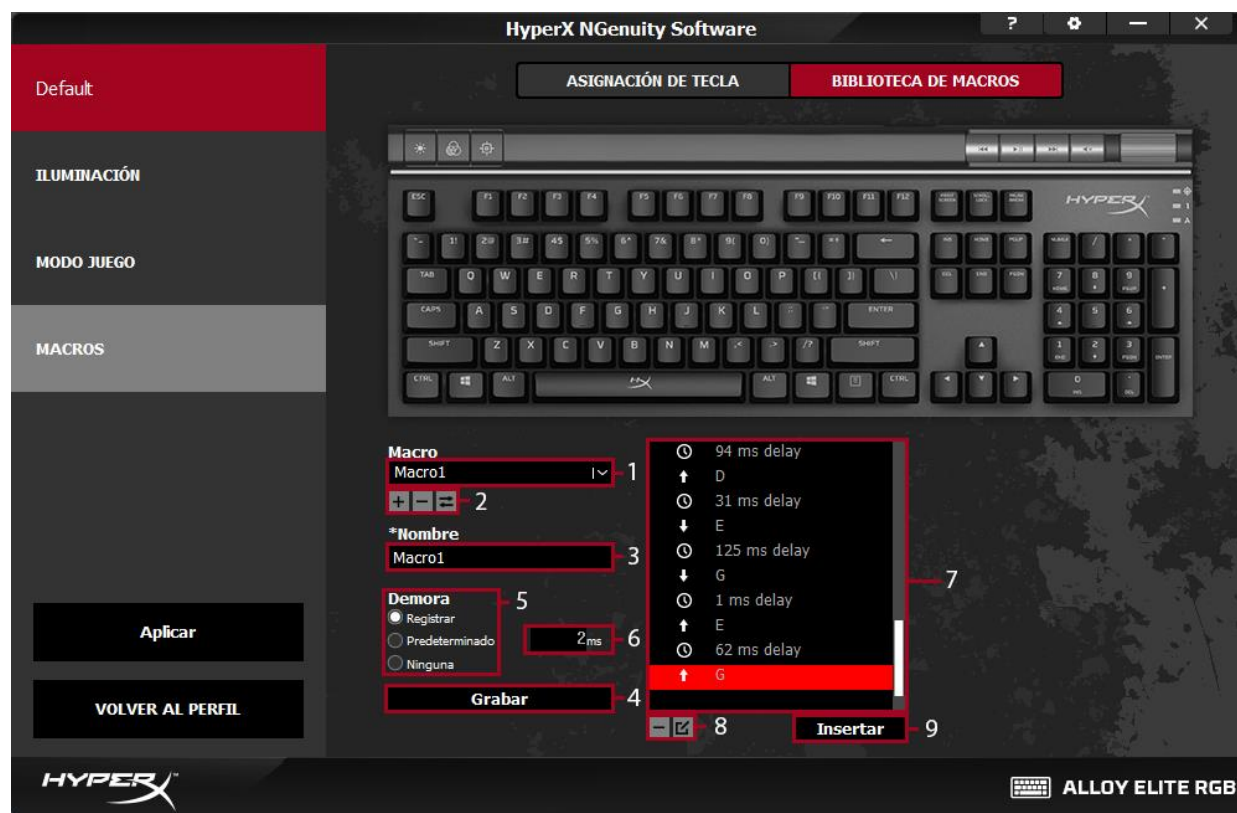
HyperX NGenuity Software

?

Default

ILUMINACIÓN

MODO JUEGO

MACROS

Aplicar

VOLVER AL PERFIL

ASIGNACIÓN DE TECLA

BIBLIOTECA DE MACROS

ESC F1 F2 F3 F4 F5 F6 F7 F8 F9 F10 F11 F12

HYPERX

TAB Q W E R T Y U I O P

CAPS A S D F G H J K L ENTER

SHIFT Z X C V B N M SHIFT

CTRL ALT ALT CTRL

Macro

Macro1

1

2

*Nombre

Macro1

3

Demora

5

Registrar

Predeterminado

Ninguna

2ms

6

Grabar

4

94 ms delay

D

31 ms delay

E

125 ms delay

G

1 ms delay

E

62 ms delay

G

7

8

Insertar

9

HYPERX

ALLOY ELITE RGB